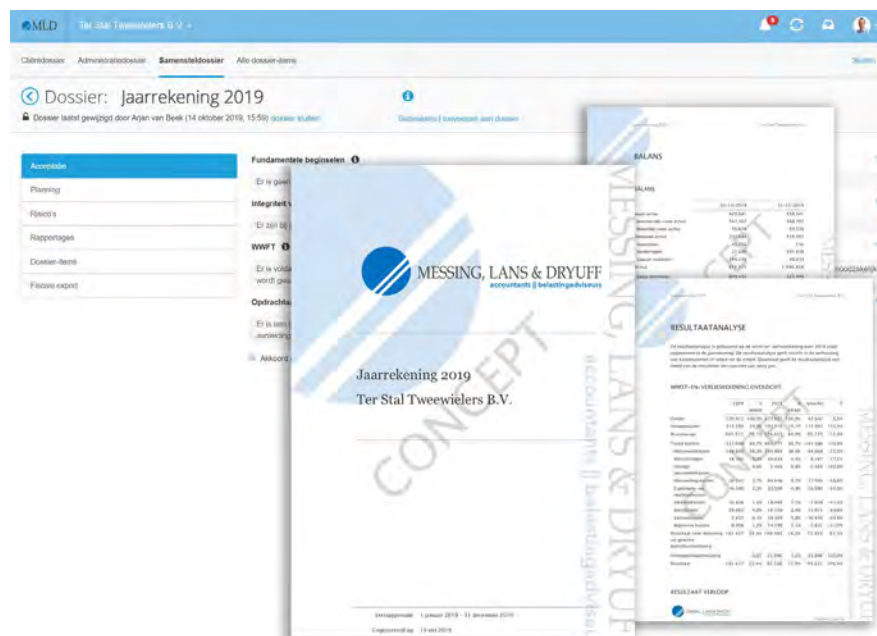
MLD Ter Stal Tweewielers B.V.

Cliëntdossier Administratiedossier Samensteldossier Alle dossier-items

Dossier: Jaarrekening 2019
Dossier laatst gewijzigd door Arjan van Beek (14 oktober 2019, 15:59) dossier sluiten

Acceptatie
Planning
Risico's
Rapportages
Dossier-items
Fiscale export

Fundamentele beginselen
Er is geen
Integriteit
Er zijn
WWFT
Er is vold
wordt gea
Opdracht
Er is een
aanvaarding
Akkoord

MESSING, LANS & DRYUFF
accountants || belastingadviseurs

Jaarrekening 2019
Ter Stal Tweewielers B.V.

CONCEPT

MESSING, LANS & DRYUFF
accountants || belastingadviseurs

BALANS

BALANS

RESULTAATANALYSE

WINST- EN VERLIESREKENING OVERZICHT

RESULTAAT VERLOOP

Verslagperiode 1 januari 2019 - 31 december 2019